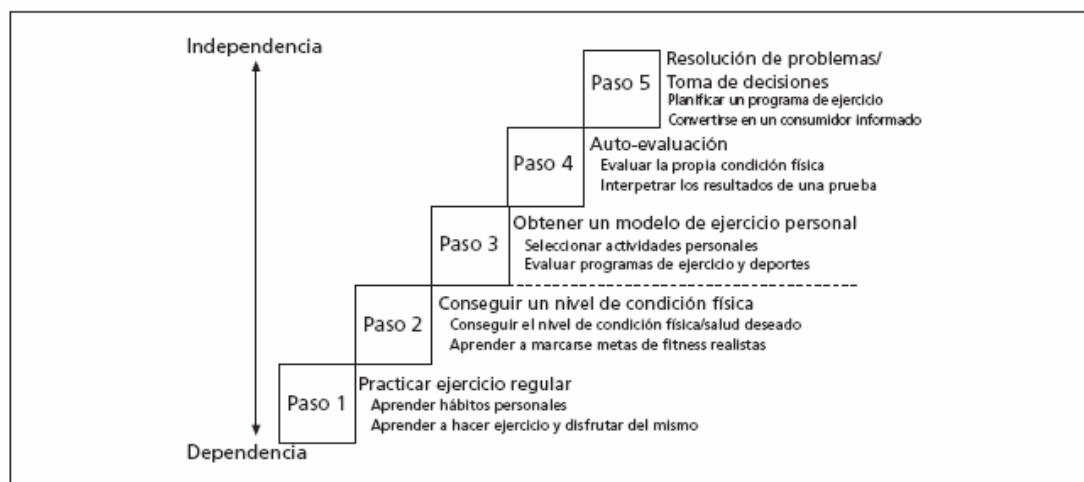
Independencia

Paso 5
Resolución de problemas/ Toma de decisiones
Planificar un programa de ejercicio
Convertirse en un consumidor informado

Paso 4
Auto-evaluación
Evaluar la propia condición física
Interpetrar los resultados de una prueba

Paso 3
Obtener un modelo de ejercicio personal
Seleccionar actividades personales
Evaluar programas de ejercicio y deportes

Paso 2
Conseguir un nivel de condición física
Conseguir el nivel de condición física/salud deseado
Aprender a marcarse metas de fitness realistas

Paso 1
Practicar ejercicio regular
Aprender hábitos personales
Aprender a hacer ejercicio y disfrutar del mismo

Dependencia